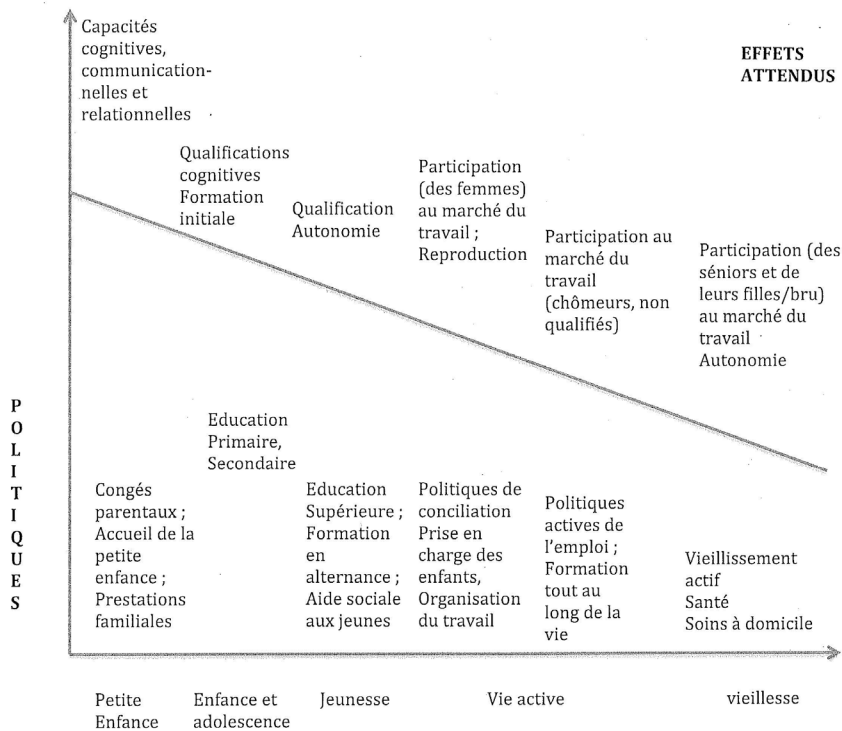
Capacités cognitives, communicationnelles et relationnelles

EFFETS ATTENDUS

Qualifications cognitives Formation initiale

Qualification Autonomie

Participation (des femmes) au marché du travail ; Reproduction

Participation au marché du travail (chômeurs, non qualifiés)

Participation (des séniors et de leurs filles/bru) au marché du travail Autonomie

P
O
L
I
T
I
Q
U
E
S

Education Primaire, Secondaire

Congés parentaux ; Accueil de la petite enfance ; Prestations familiales

Education Supérieure ; Formation en alternance ; Aide sociale aux jeunes

Politiques de conciliation Prise en charge des enfants, Organisation du travail

Politiques actives de l'emploi ; Formation tout au long de la vie

Vieillissement actif Santé Soins à domicile

Petite Enfance

Enfance et adolescence

Jeunesse

Vie active

vieillesse